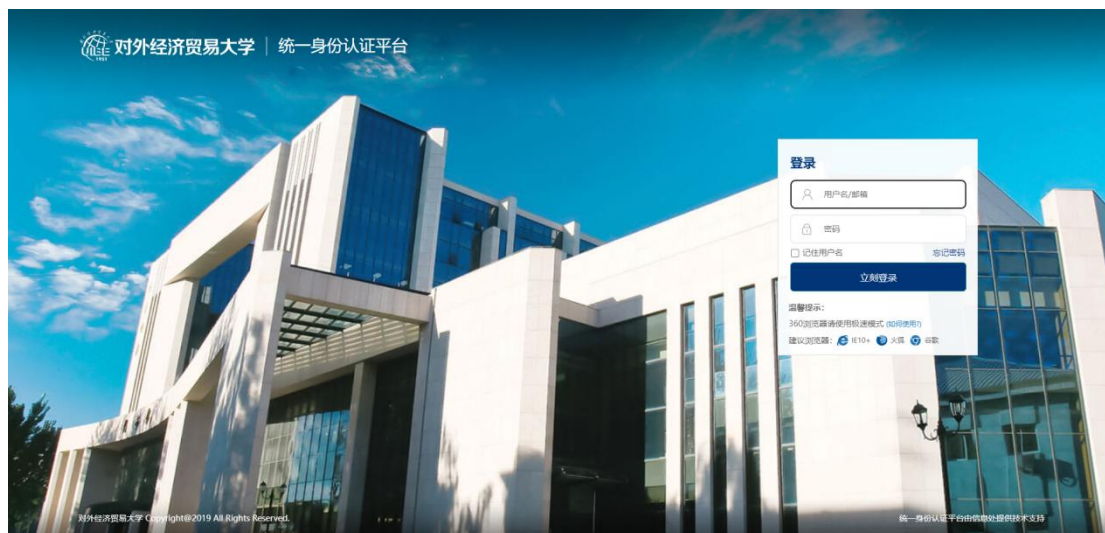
UIBE 1951 对外经济贸易大学 | 统一身份认证平台

登录

用户名/邮箱

密码

记住用户名 忘记密码

立刻登录

温馨提示：
360浏览器请使用极速模式 (如何使用?)
建议浏览器： IE10+ 火狐 谷歌

对外经济贸易大学 Copyright@2019 All Rights Reserved.

统一身份认证平台由信息处提供技术支持